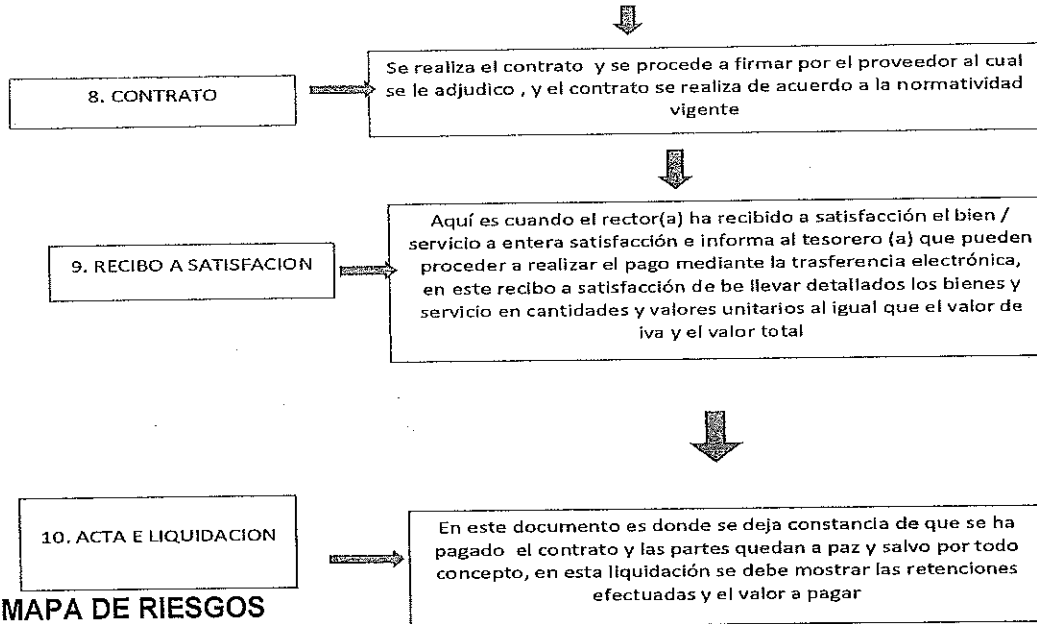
8. CONTRATO

Se realiza el contrato y se procede a firmar por el proveedor al cual se le adjudico , y el contrato se realiza de acuerdo a la normatividad vigente

9. RECIBO A SATISFACION

Aquí es cuando el rector(a) ha recibido a satisfacción el bien / servicio a entera satisfacción e informa al tesorero (a) que pueden proceder a realizar el pago mediante la trasferencia electrónica, en este recibo a satisfacción de be llevar detallados los bienes y servicio en cantidades y valores unitarios al igual que el valor de iva y el valor total

10. ACTA E LIQUIDACION

En este documento es donde se deja constancia de que se ha pagado el contrato y las partes quedan a paz y salvo por todo concepto, en esta liquidación se debe mostrar las retenciones efectuadas y el valor a pagar

MAPA DE RIESGOS